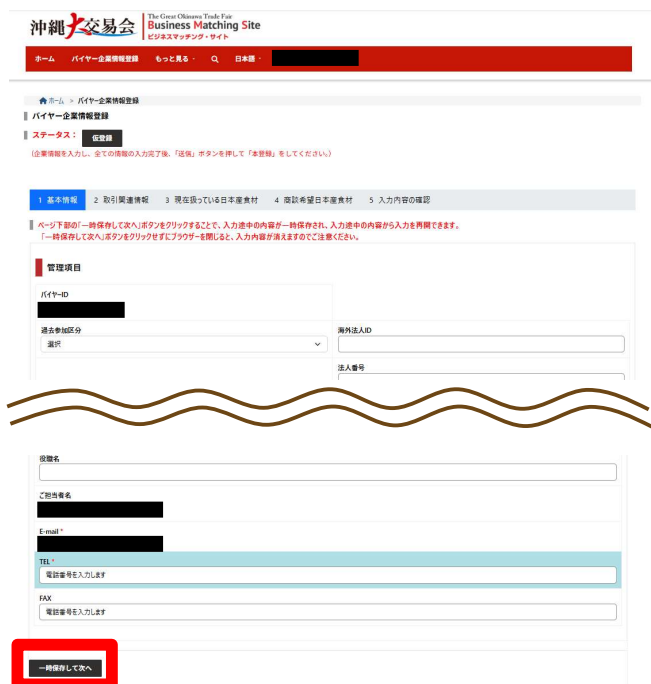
沖縄大交易会 The Great Okinawa Trade Fair Business Matching Site ビジネスマッチング・サイト

ホーム バイヤー企業情報登録 もっと見る 日本語

ホーム > バイヤー企業情報登録

バイヤー企業情報登録

ステータス： 仮登録

(企業情報を入力し、全ての情報の入力完了後、「送信」ボタンを押して「本登録」をしてください。)

1 基本情報 2 取引関連情報 3 現在扱っている日本産食材 4 商談希望日本産食材 5 入力内容の確認

ページ下部の「一時保存して次へ」ボタンをクリックすることで、入力途中の内容が一時保存され、入力途中の内容から入力を再開できます。
「一時保存して次へ」ボタンをクリックせずにブラウザーを閉じると、入力内容が消えますのでご注意ください。

管理項目

バイヤーID

過去参加区分
選択

海外法人ID

法人番号

役職名

ご担当者名

E-mail *

TEL *
電話番号を入力します

FAX
電話番号を入力します

一時保存して次へ